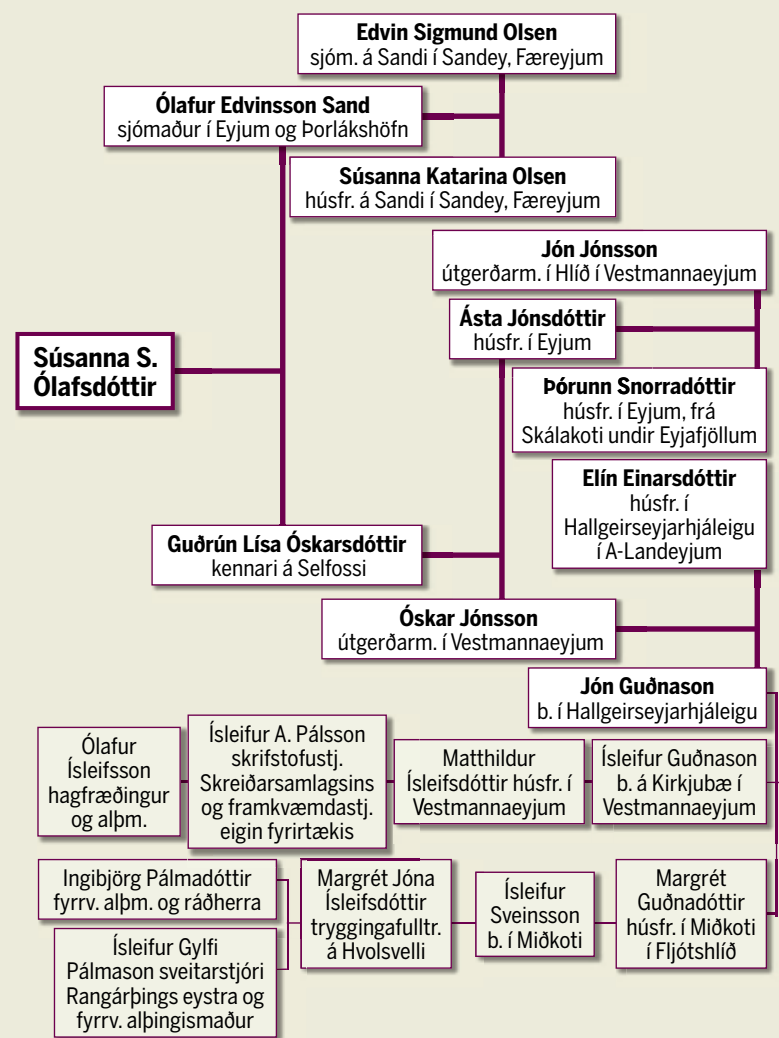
**Edvin Sigmund Olsen**
sjóm. á Sandi í Sandey, Færeyjum

**Ólafur Edvinsson Sand**
sjómaður í Eyjum og Þorlákshöfn

**Súsanna Katarina Olsen**
húsfr. á Sandi í Sandey, Færeyjum

**Jón Jónsson**
útgerðarm. í Hlíð í Vestmannaeyjum

**Ásta Jónsdóttir**
húsfr. í Eyjum

**Súsanna S. Ólafsdóttir**

**Þórunn Snorradóttir**
húsfr. í Eyjum, frá Skálakoti undir Eyjafjöllum

**Elín Einarsdóttir**
húsfr. í Hallgeirseyjarhjáleigu í A-Landeyjum

**Guðrún Lísa Óskarsdóttir**
kennari á Selfossi

**Óskar Jónsson**
útgerðarm. í Vestmannaeyjum

**Jón Guðnason**
b. í Hallgeirseyjarhjáleigu

Ólafur Ísleifsson hagfræðingur og alþm.

Ísleifur A. Pálsson skrifstofustj. Skreiðarsamlagsins og framkvæmdastj. eigin fyrirtækis

Matthildur Ísleifsdóttir húsfr. í Vestmannaeyjum

Ísleifur Guðnason b. á Kirkjubæ í Vestmannaeyjum

Ingibjörg Pálmadóttir fyrrv. alþm. og ráðherra

Margrét Jóna Ísleifsdóttir tryggingafulltr. á Hvolsvelli

Ísleifur Sveinsson b. í Miðkoti

Margrét Guðnadóttir húsfr. í Miðkoti í Fljótshlíð

Ísleifur Gylfi Pálmason sveitarstjóri Rangárþings eystra og fyrrv. alþingismaður